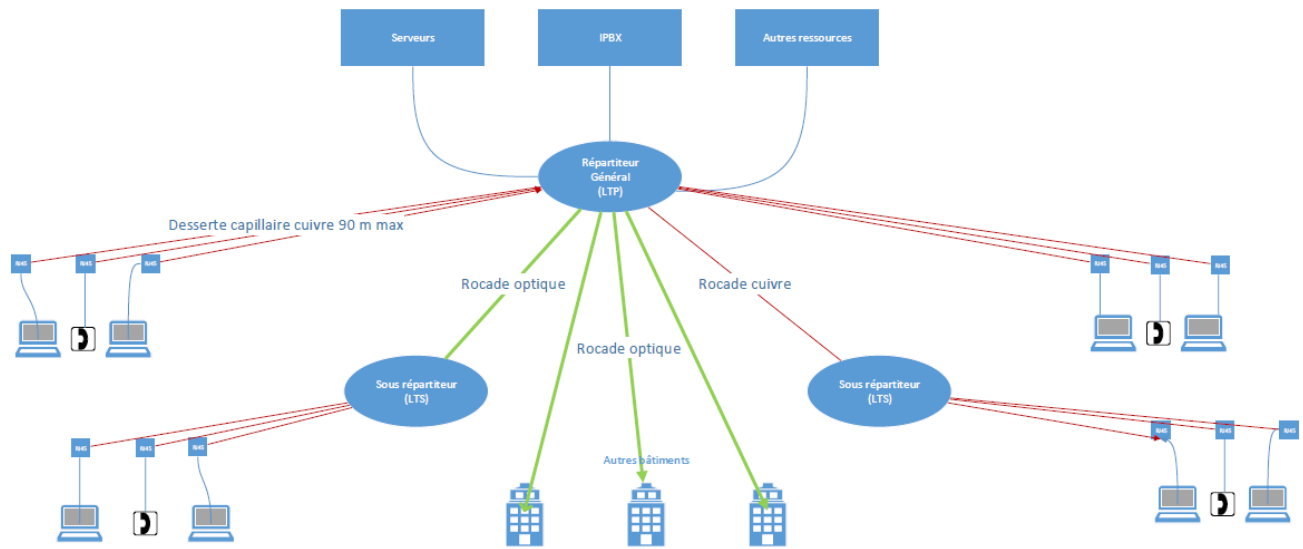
Serveurs

IPBX

Autres ressources

Répartiteur Général (LTP)

Desserte capillaire cuivre 90 m max

RJ45 RJ45 RJ45

RJ45 RJ45 RJ45

Rocade optique

Rocade optique

Rocade cuivre

Sous répartiteur (LTS)

Sous répartiteur (LTS)

RJ45 RJ45 RJ45

RJ45 RJ45 RJ45

Autres bâtiments